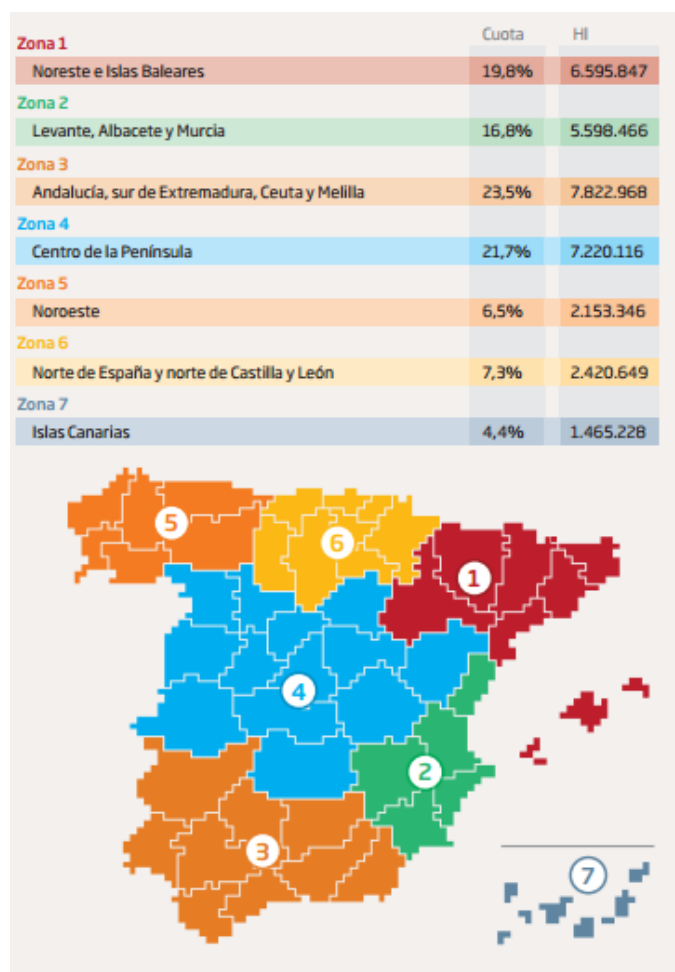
| | Cuota | Hl |
|---|---|---|
| **Zona 1** | | |
| Noreste e Islas Baleares | 19,8% | 6.595.847 |
| **Zona 2** | | |
| Levante, Albacete y Murcia | 16,8% | 5.598.466 |
| **Zona 3** | | |
| Andalucía, sur de Extremadura, Ceuta y Melilla | 23,5% | 7.822.968 |
| **Zona 4** | | |
| Centro de la Península | 21,7% | 7.220.116 |
| **Zona 5** | | |
| Noroeste | 6,5% | 2.153.346 |
| **Zona 6** | | |
| Norte de España y norte de Castilla y León | 7,3% | 2.420.649 |
| **Zona 7** | | |
| Islas Canarias | 4,4% | 1.465.228 |

5
6
1
4
2
3
7